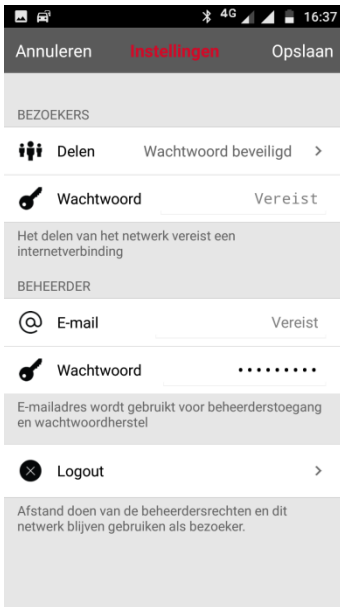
4G 16:37

Annuleren Instellingen Opslaan

BEZOEKERS

Delen Wachtwoord beveiligd >

Wachtwoord Vereist

Het delen van het netwerk vereist een internetverbinding

BEHEERDER

E-mail Vereist

Wachtwoord •••••••••

E-mailadres wordt gebruikt voor beheerderstoegang en wachtwoordherstel

Logout >

Afstand doen van de beheerdersrechten en dit netwerk blijven gebruiken als bezoeker.